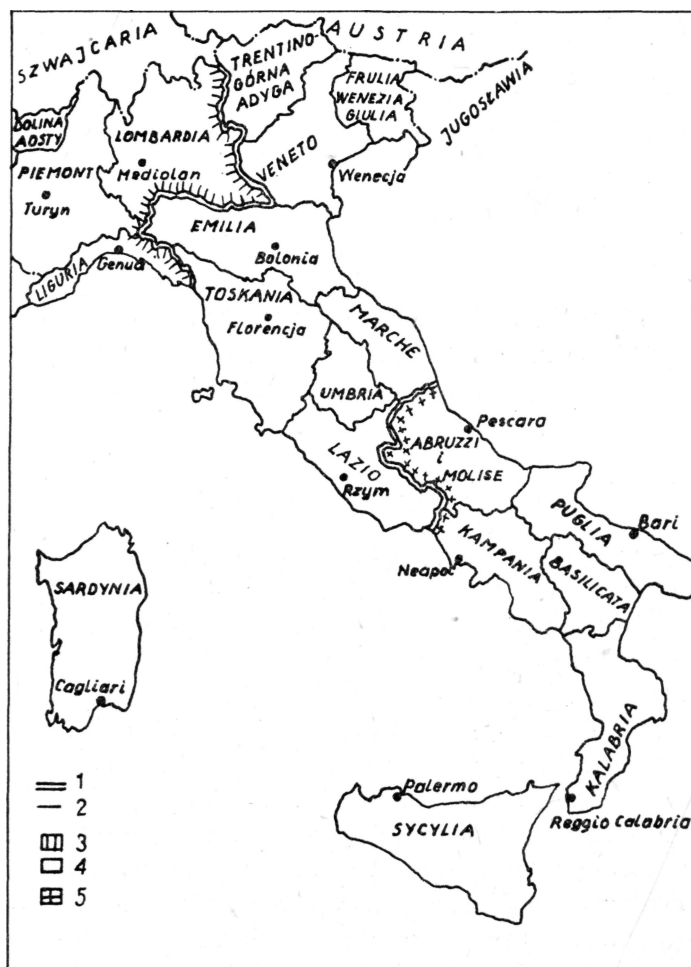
SZWAJCARIA
AUSTRIA
TRENTINO-GÓRNA ADYGA
FRULIA WENEZJA GIULIA
JUGOSŁAWIA
DOLINA AOSTY
LOMBARDIA
Mediolan
VENETO
Wenecja
PIEMONT
Turyn
EMILIA
Bolonia
LIGURIA
Genua
TOSKANIA
Florencja
MARCHE
UMBRIA
Pescara
ABRUZZI i MOLISE
LAZIO
Rzym
PUGLIA
Bari
KAMPANIA
Neapol
BASILICATA
SARDYNIA
Cagliari
KALABRIA
Palermo
SYCYLIA
Reggio Calabria
1
2
3
4
5